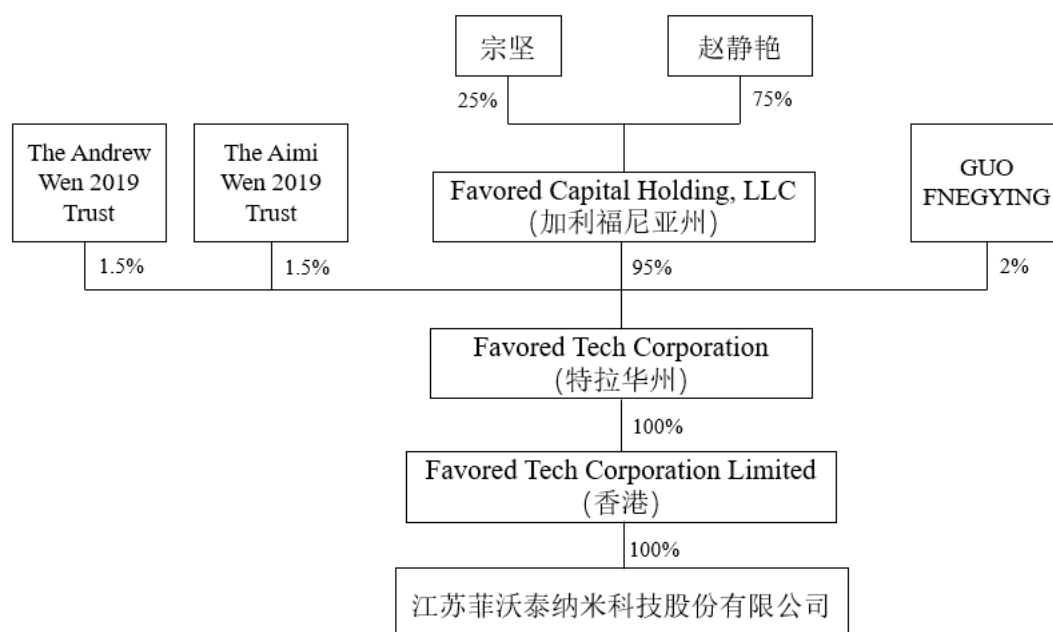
宗坚

赵静艳

25%

75%

The Andrew Wen 2019 Trust

The Aimi Wen 2019 Trust

Favored Capital Holding, LLC (加利福尼亚州)

GUO FNEGYING

1.5%

1.5%

95%

2%

Favored Tech Corporation (特拉华州)

100%

Favored Tech Corporation Limited (香港)

100%

江苏菲沃泰纳米科技股份有限公司